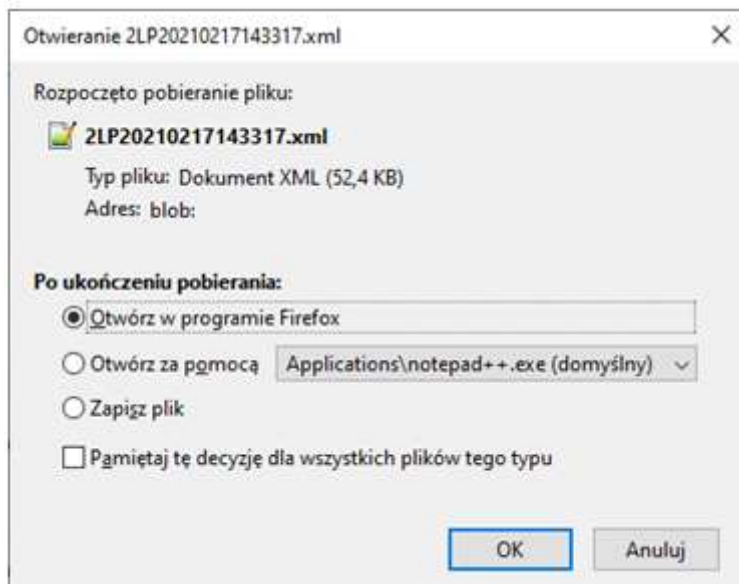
Otwieranie 2LP20210217143317.xml

×

Rozpoczęto pobieranie pliku:

2LP20210217143317.xml

Typ pliku: Dokument XML (52,4 KB)

Adres: blob:

Po ukończeniu pobierania:

Otwórz w programie Firefox

Otwórz za pomocą Applications\notepad++.exe (domyślny)

Zapisz plik

Pamiętaj tę decyzję dla wszystkich plików tego typu

OK

Anuluj